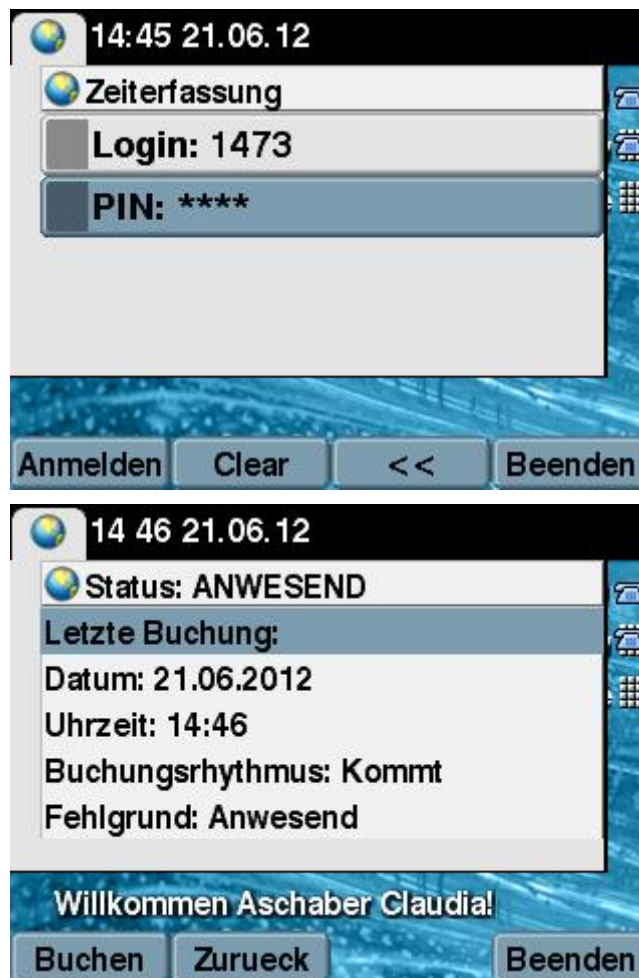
14:45 21.06.12

Zeiterfassung

Login: 1473

PIN: ****

Anmelden | Clear | << | Beenden

14 46 21.06.12

Status: ANWESEND

Letzte Buchung:

Datum: 21.06.2012

Uhrzeit: 14:46

Buchungsrhythmus: Kommt

Fehlgrund: Anwesend

Willkommen Aschaber Claudia!

Buchen | Zurueck | Beenden